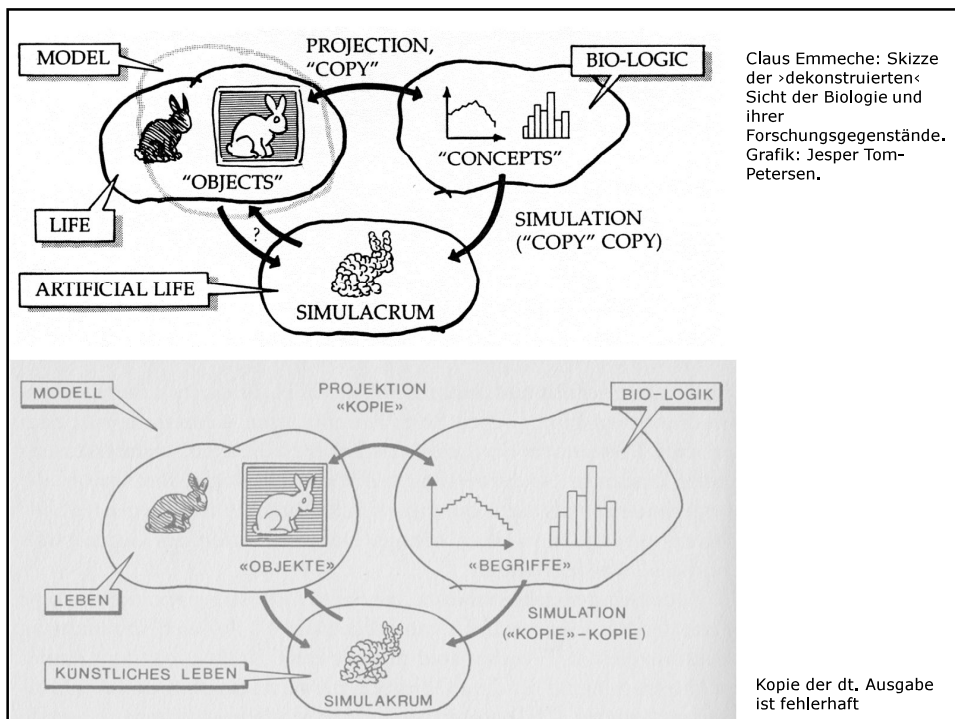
MODEL

PROJECTION, "COPY"

BIO-LOGIC

"OBJECTS"

"CONCEPTS"

LIFE

?

SIMULATION ("COPY" COPY)

ARTIFICIAL LIFE

SIMULACRUM

Claus Emmeche: Skizze der ›dekonstruierten‹ Sicht der Biologie und ihrer Forschungsgegenstände. Grafik: Jesper Tom-Petersen.

MODELL

PROJEKTION «KOPIE»

BIO-LOGIK

«OBJEKTE»

«BEGRIFFE»

LEBEN

SIMULATION («KOPIE»-KOPIE)

KÜNSTLICHES LEBEN

SIMULAKRUM

Kopie der dt. Ausgabe ist fehlerhaft